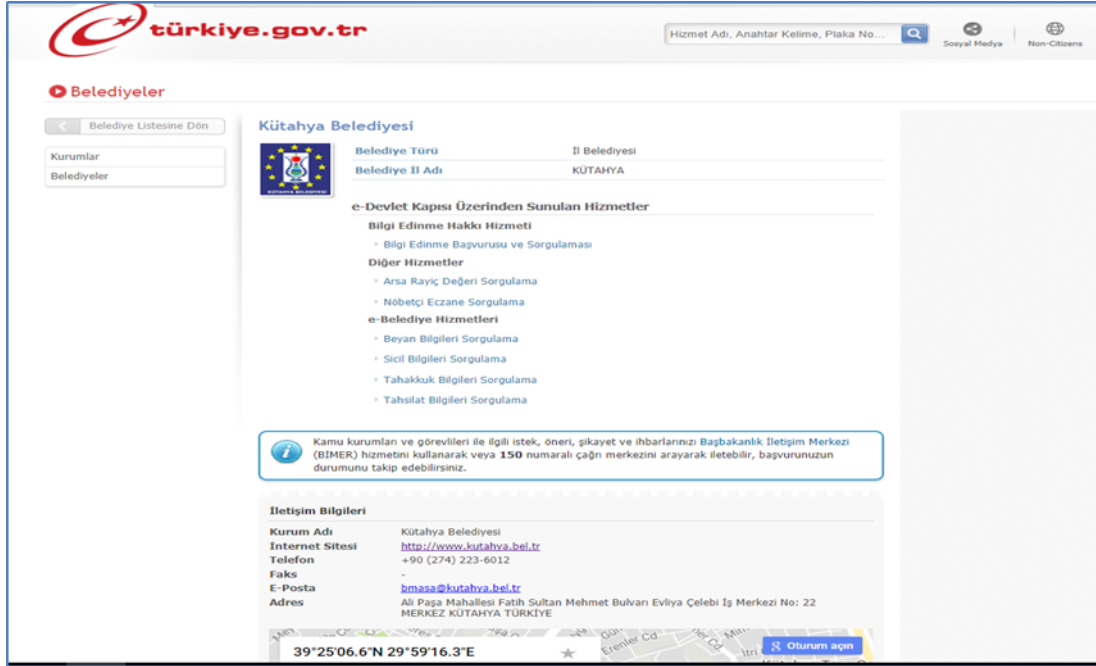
türkiye.gov.tr

Hizmet Adı, Anahtar Kelime, Plaka No...

Sosyal Medya

Non-Citizens

Belediyeler

Belediye Listesine Dön

Kurumlar

Belediyeler

Kütahya Belediyesi

| Belediye Türü | İl Belediyesi |
|---|---|
| Belediye İl Adı | KÜTAHYA |

e-Devlet Kapısı Üzerinden Sunulan Hizmetler

Bilgi Edinme Hakkı Hizmeti

Bilgi Edinme Başvurusu ve Sorgulaması

Diğer Hizmetler

Arsa Rayiç Değeri Sorgulama

Nöbetçi Eczane Sorgulama

e-Belediye Hizmetleri

Beyan Bilgileri Sorgulama

Sicil Bilgileri Sorgulama

Tahakkuk Bilgileri Sorgulama

Tahsilat Bilgileri Sorgulama

Kamu kurumları ve görevlileri ile ilgili istek, öneri, şikayet ve ihbarlarınızı Başbakanlık İletişim Merkezi (BİMER) hizmetini kullanarak veya 150 numaralı çağrı merkezini arayarak iletebilir, başvurunuzun durumunu takip edebilirsiniz.

İletişim Bilgileri

| Kurum Adı | Kütahya Belediyesi |
|---|---|
| İnternet Sitesi | http://www.kutahya.bel.tr |
| Telefon | +90 (274) 223-6012 |
| Faks | - |
| E-Posta | bmasa@kutahya.bel.tr |
| Adres | Ali Paşa Mahallesi Fatih Sultan Mehmet Bulvarı Evliya Çelebi İş Merkezi No: 22 MERKEZ KÜTAHYA TÜRKİYE |

39°25'06.6"N 29°59'16.3"E

Oturum açın